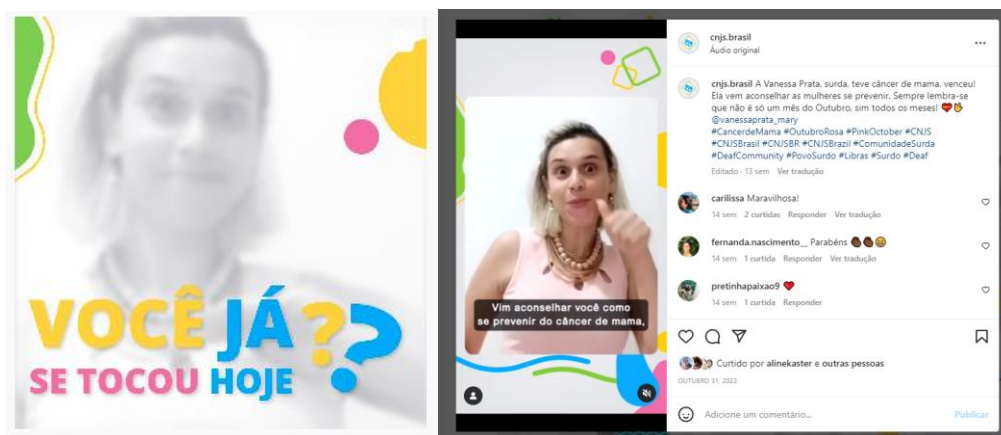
VOCÊ JÁ SE TOCOU HOJE ??

Vim aconselhar você como se prevenir do câncer de mama,

cnjs.brasil
Áudio original

cnjs.brasil A Vanessa Prata, surda, teve câncer de mama, venceu! Ela vem aconselhar as mulheres se prevenir. Sempre lembra-se que não é só um mês do Outubro, sim todos os meses! ❤️👋
@vanessaprata_mary
#CancerdeMama #OutubroRosa #PinkOctober #CNJS #CNJSBrasil #CNJSBR #CNJSBrazil #ComunidadeSurda #DeafCommunity #PovoSurdo #Libras #Surdo #Deaf
Editado · 13 sem Ver tradução

carilissa Maravilhosa!
14 sem 2 curtidas Responder Ver tradução

fernanda.nascimento__ Parabéns 👏👏😊
14 sem 1 curtida Responder Ver tradução

pretinhapaixao9 ❤️
14 sem 1 curtida Responder

Curtido por alinekaster e outras pessoas
OUTUBRO 31, 2022

Adicione um comentário...
Publicar